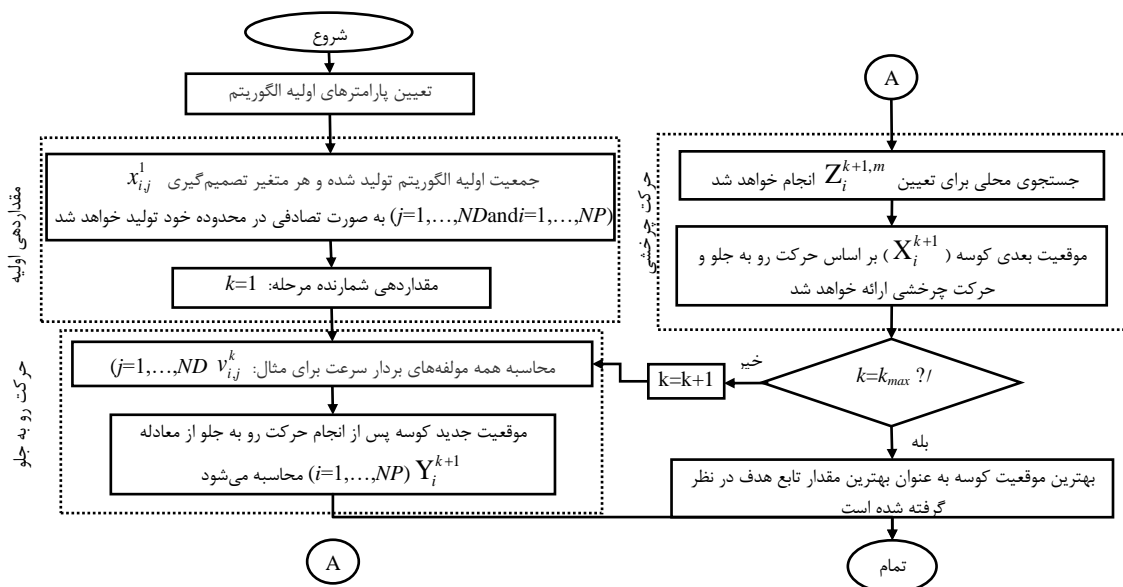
شروع

تعیین پارامترهای اولیه الگوریتم

مقداردهی اولیه

جمعیت اولیه الگوریتم تولید شده و هر متغیر تصمیم‌گیری $x_{i,j}^{1}$ $(j=1,\dots,ND \text{ and } i=1,\dots,NP)$ به صورت تصادفی در محدوده خود تولید خواهد شد

مقداردهی شمارنده مرحله: $k=1$

حرکت رو به جلو

محاسبه همه مولفه‌های بردار سرعت برای مثال: $v_{i,j}^{k}$ $(j=1,\dots,ND$

موقعیت جدید کوسه پس از انجام حرکت رو به جلو از معادله $\text{Y}_{i}^{k+1}$ $(i=1,\dots,NP)$ محاسبه می‌شود

A

A

حرکت چرخشی

جستجوی محلی برای تعیین $Z_{i}^{k+1,m}$ انجام خواهد شد

موقعیت بعدی کوسه ( $\text{X}_{i}^{k+1}$ ) بر اساس حرکت رو به جلو و حرکت چرخشی ارائه خواهد شد

$k=k_{max}$ ?/

خیر

k=k+1

بله

بهترین موقعیت کوسه به عنوان بهترین مقدار تابع هدف در نظر گرفته شده است

تمام